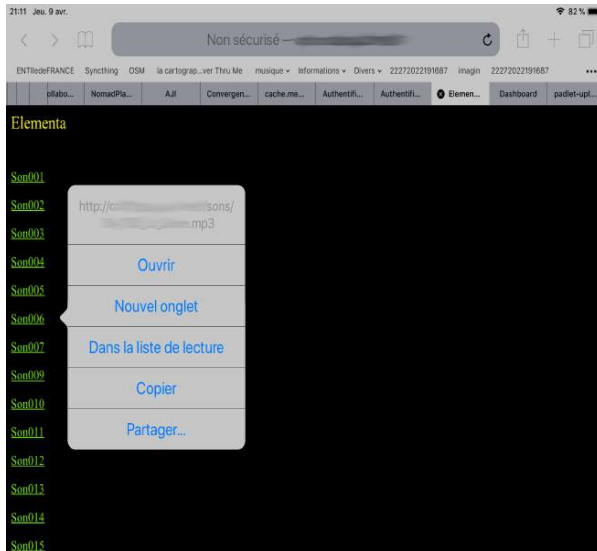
21:11 Jeu. 9 avr.

82 %

Non sécurisé — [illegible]

ENTIlledeFRANCE Syncthing OSM la cartograp...ver Thru Me musique Informations Divers 22272022191687 imagin 22272022191687

ollabo... NomadPla... AJI Convergen... cache.me... Authentifi... Authentifi... Elemen... Dashboard padlet-upl...

Elementa

Son001
Son002
Son003
Son004
Son005
Son006
Son007
Son009
Son010
Son011
Son012
Son013
Son014
Son015

http://c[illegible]sons/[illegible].mp3

Ouvrir
Nouvel onglet
Dans la liste de lecture
Copier
Partager...